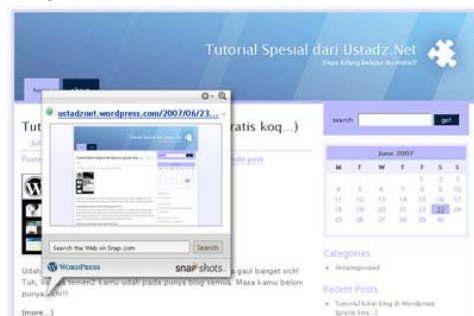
Tutorial Spesial dari Ustadz.Net

Siapa bilang belajar itu mahal?

Tut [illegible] ratis koq...)

Jul

Poste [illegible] edit post

ustadznet.wordpress.com/2007/06/23...

Search the Web on Snap.com

Search

WordPress

snap shots.

Udah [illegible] gaul banget sich! Tuh, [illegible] temen2 kamu udah pada punya blog semua. Masa kamu belom punya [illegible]

(more...)

search

go!

June 2007

| M | T | W | T | F | S | S |
|---|---|---|---|---|---|---|
| | | | | 1 | 2 | 3 |
| 4 | 5 | 6 | 7 | 8 | 9 | 10 |
| 11 | 12 | 13 | 14 | 15 | 16 | 17 |
| 18 | 19 | 20 | 21 | 22 | 23 | 24 |
| 25 | 26 | 27 | 28 | 29 | 30 | |

Categories

Uncategorized

Recent Posts

Tutorial bikin blog di Wordpress (gratis koq...)